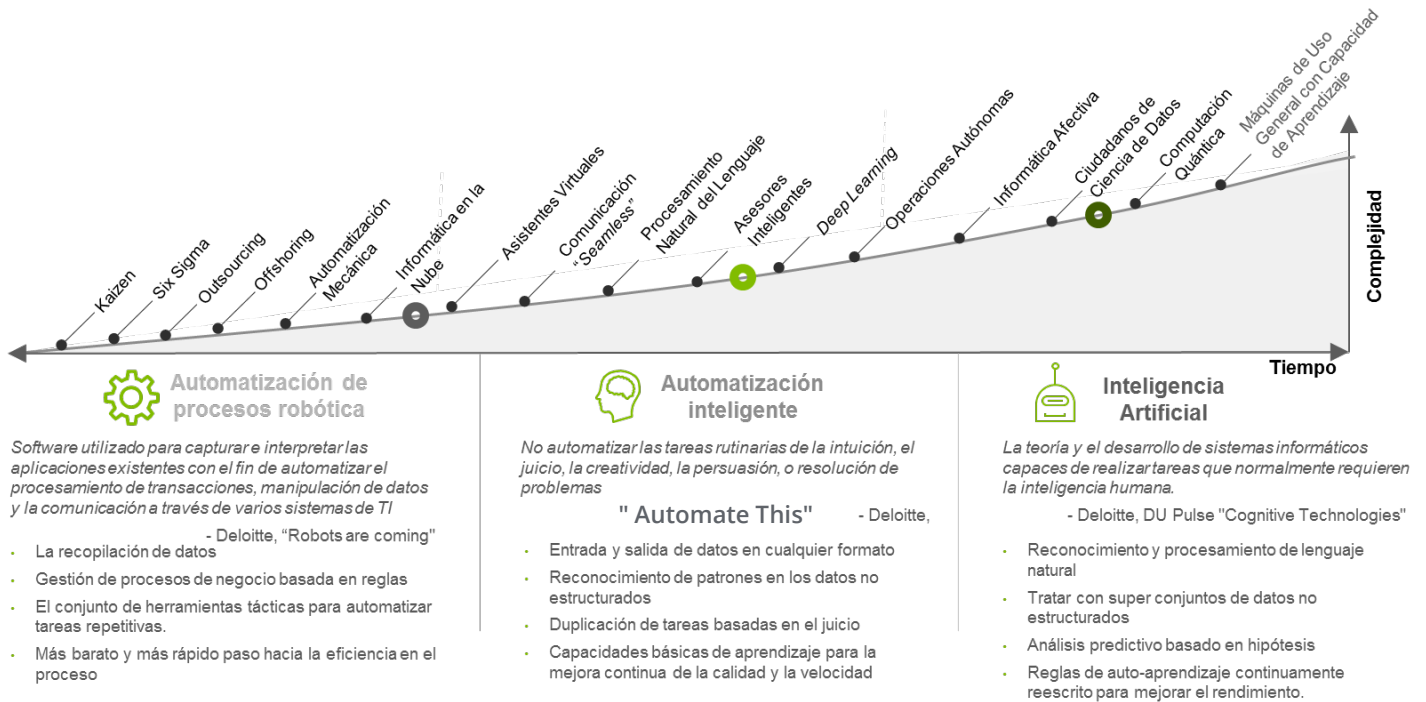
Kaizen

Six Sigma

Outsourcing

Offshoring

Automatización Mecánica

Informática en la Nube

Asistentes Virtuales

Comunicación "Seamless"

Procesamiento Natural del Lenguaje

Asesores Inteligentes

Deep Learning

Operaciones Autónomas

Informática Afectiva

Ciudadanos de Ciencia de Datos

Computación Quántica

Máquinas de Uso General con Capacidad de Aprendizaje

Complejidad

Tiempo

Automatización de procesos robótica

Software utilizado para capturar e interpretar las aplicaciones existentes con el fin de automatizar el procesamiento de transacciones, manipulación de datos y la comunicación a través de varios sistemas de TI

- Deloitte, "Robots are coming"

- La recopilación de datos
- Gestión de procesos de negocio basada en reglas
- El conjunto de herramientas tácticas para automatizar tareas repetitivas.
- Más barato y más rápido paso hacia la eficiencia en el proceso

Automatización inteligente

No automatizar las tareas rutinarias de la intuición, el juicio, la creatividad, la persuasión, o resolución de problemas

" Automate This" - Deloitte,

- Entrada y salida de datos en cualquier formato
- Reconocimiento de patrones en los datos no estructurados
- Duplicación de tareas basadas en el juicio
- Capacidades básicas de aprendizaje para la mejora continua de la calidad y la velocidad

Inteligencia Artificial

La teoría y el desarrollo de sistemas informáticos capaces de realizar tareas que normalmente requieren la inteligencia humana.

- Deloitte, DU Pulse "Cognitive Technologies"

- Reconocimiento y procesamiento de lenguaje natural
- Tratar con super conjuntos de datos no estructurados
- Análisis predictivo basado en hipótesis
- Reglas de auto-aprendizaje continuamente reescrito para mejorar el rendimiento.